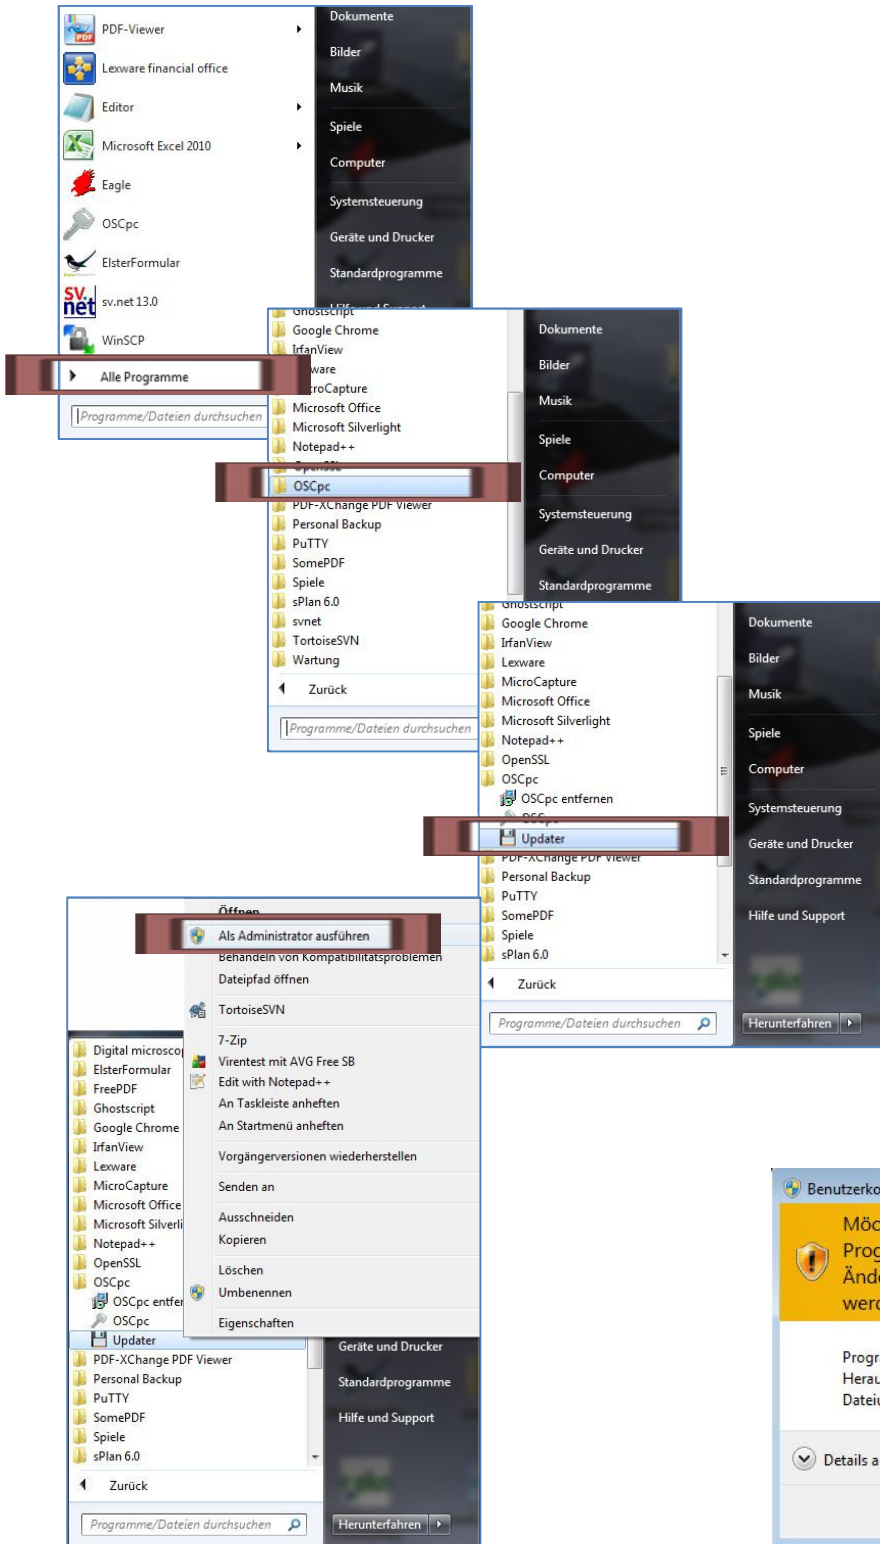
PDF-Viewer
Lexware financial office
Editor
Microsoft Excel 2010
Eagle
OSCpc
ElsterFormular
sv.net 13.0
WinSCP
Alle Programme
Programme/Dateien durchsuchen

Dokumente
Bilder
Musik
Spiele
Computer
Systemsteuerung
Geräte und Drucker
Standardprogramme

Ghostscript
Google Chrome
IrfanView
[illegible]ware
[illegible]roCapture
Microsoft Office
Microsoft Silverlight
Notepad++
OSCpc
PDF-XChange PDF Viewer
Personal Backup
PuTTY
SomePDF
Spiele
sPlan 6.0
svnet
TortoiseSVN
Wartung
Zurück
Programme/Dateien durchsuchen

Dokumente
Bilder
Musik
Spiele
Computer
Systemsteuerung
Geräte und Drucker
Standardprogramme

Ghostscript
Google Chrome
IrfanView
Lexware
MicroCapture
Microsoft Office
Microsoft Silverlight
Notepad++
OpenSSL
OSCpc
OSCpc entfernen
Updater
PDF-XChange PDF Viewer
Personal Backup
PuTTY
SomePDF
Spiele
sPlan 6.0
Zurück
Programme/Dateien durchsuchen

Dokumente
Bilder
Musik
Spiele
Computer
Systemsteuerung
Geräte und Drucker
Standardprogramme
Hilfe und Support
Herunterfahren

Öffnen
Als Administrator ausführen
Behandeln von Kompatibilitätsproblemen
Dateipfad öffnen
TortoiseSVN
7-Zip
Virentest mit AVG Free SB
Edit with Notepad++
An Taskleiste anheften
An Startmenü anheften
Vorgängerversionen wiederherstellen
Senden an
Ausschneiden
Kopieren
Löschen
Umbenennen
Eigenschaften

Digital microsco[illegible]
ElsterFormular
FreePDF
Ghostscript
Google Chrome
IrfanView
Lexware
MicroCapture
Microsoft Office
Microsoft Silverli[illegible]
Notepad++
OpenSSL
OSCpc
OSCpc entfer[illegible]
OSCpc
Updater
PDF-XChange PDF Viewer
Personal Backup
PuTTY
SomePDF
Spiele
sPlan 6.0
Zurück
Programme/Dateien durchsuchen
Geräte und Drucker
Standardprogramme
Hilfe und Support
Herunterfahren

Benutzerko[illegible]
Möc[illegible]
Prog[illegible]
Ände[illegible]
werd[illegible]
Progr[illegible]
Herau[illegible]
Dateiu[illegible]
Details a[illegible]